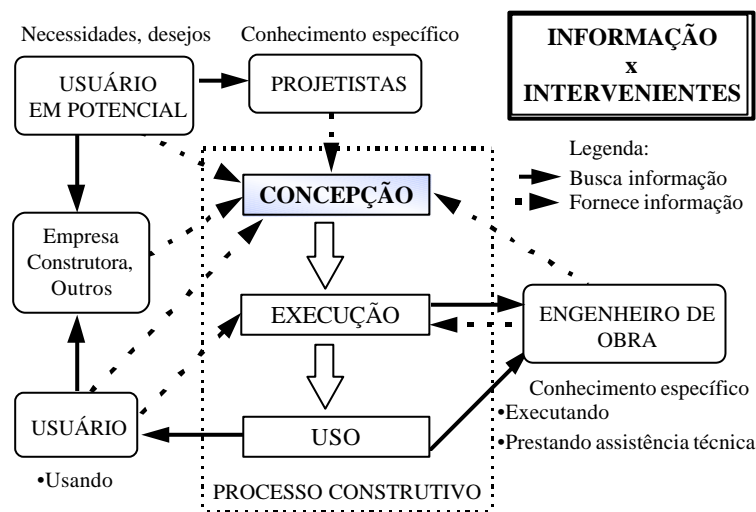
INFORMAÇÃO
x
INTERVENIENTES

Necessidades, desejos

Conhecimento específico

USUÁRIO EM POTENCIAL

PROJETISTAS

Legenda:
Busca informação
Fornece informação

CONCEPÇÃO

Empresa Construtora, Outros

EXECUÇÃO

ENGENHEIRO DE OBRA

Conhecimento específico
•Executando
•Prestando assistência técnica

USUÁRIO

•Usando

USO

PROCESSO CONSTRUTIVO